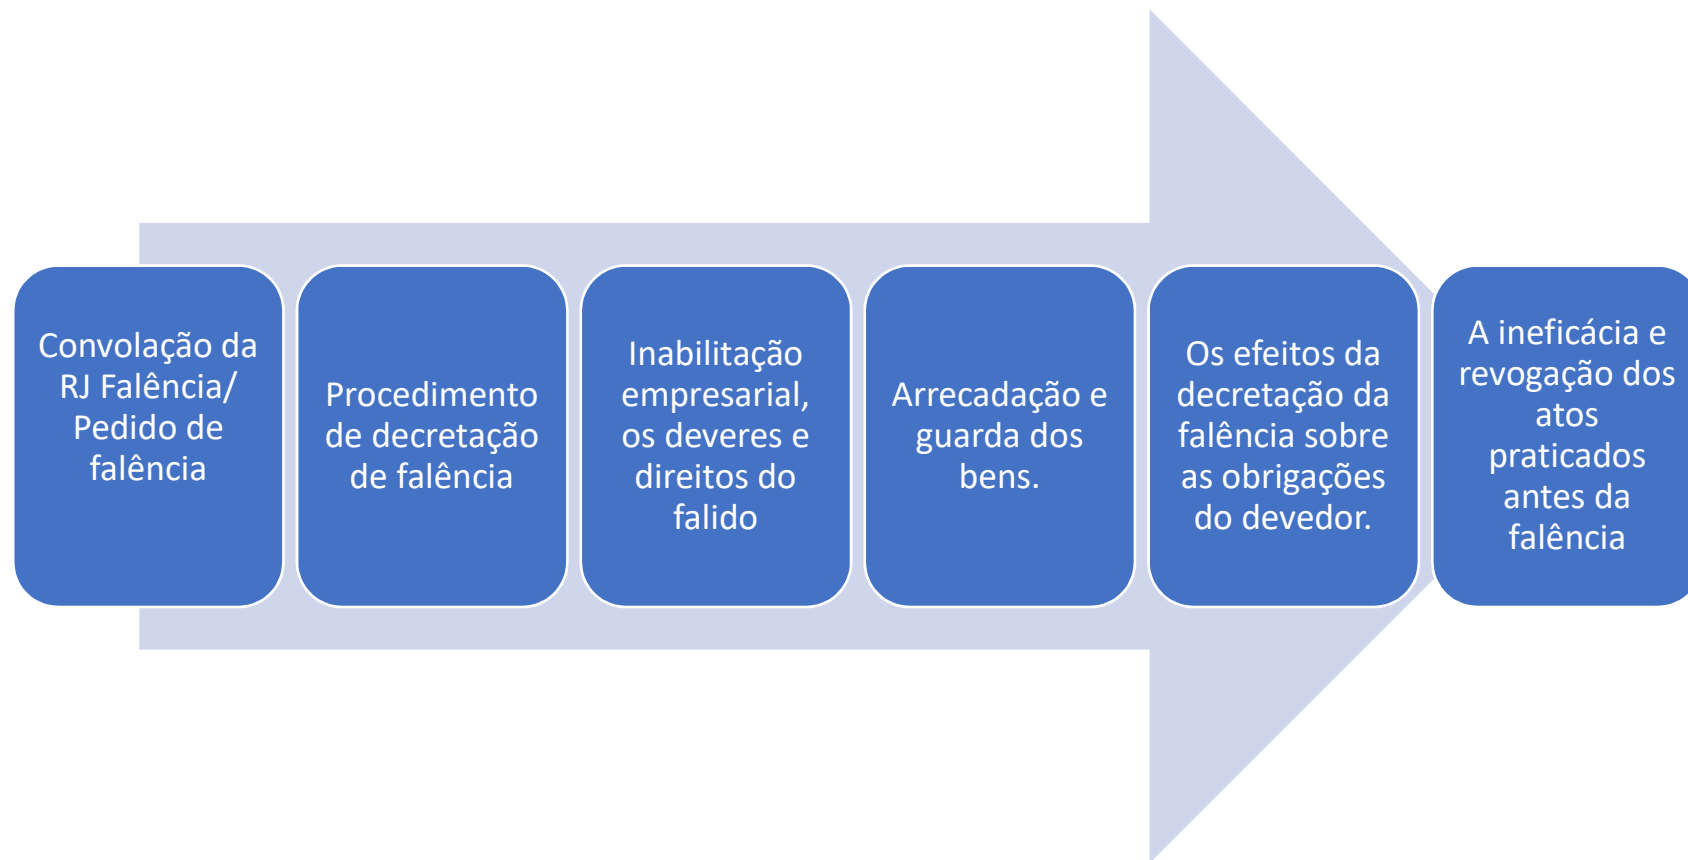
Convolação da RJ Falência/ Pedido de falência

Procedimento de decretação de falência

Inabilitação empresarial, os deveres e direitos do falido

Arrecadação e guarda dos bens.

Os efeitos da decretação da falência sobre as obrigações do devedor.

A ineficácia e revogação dos atos praticados antes da falência